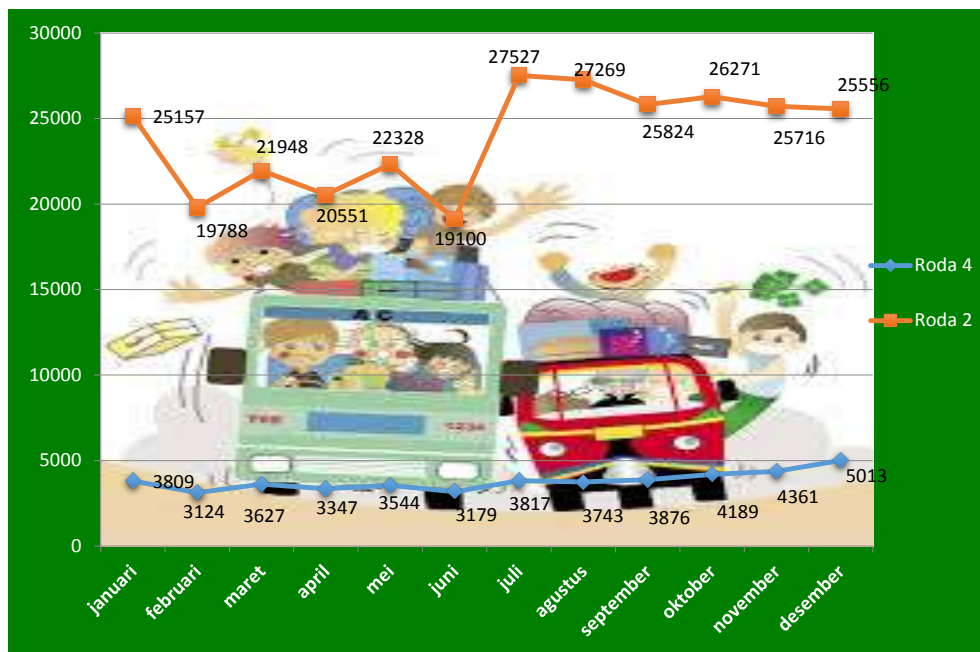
30000
25000
20000
15000
10000
5000
0

25157
19788
21948
20551
22328
19100
27527
27269
25824
26271
25716
25556

3809
3124
3627
3347
3544
3179
3817
3743
3876
4189
4361
5013

AC

januari
februari
maret
april
mei
juni
juli
agustus
september
oktober
november
desember

Roda 4
Roda 2